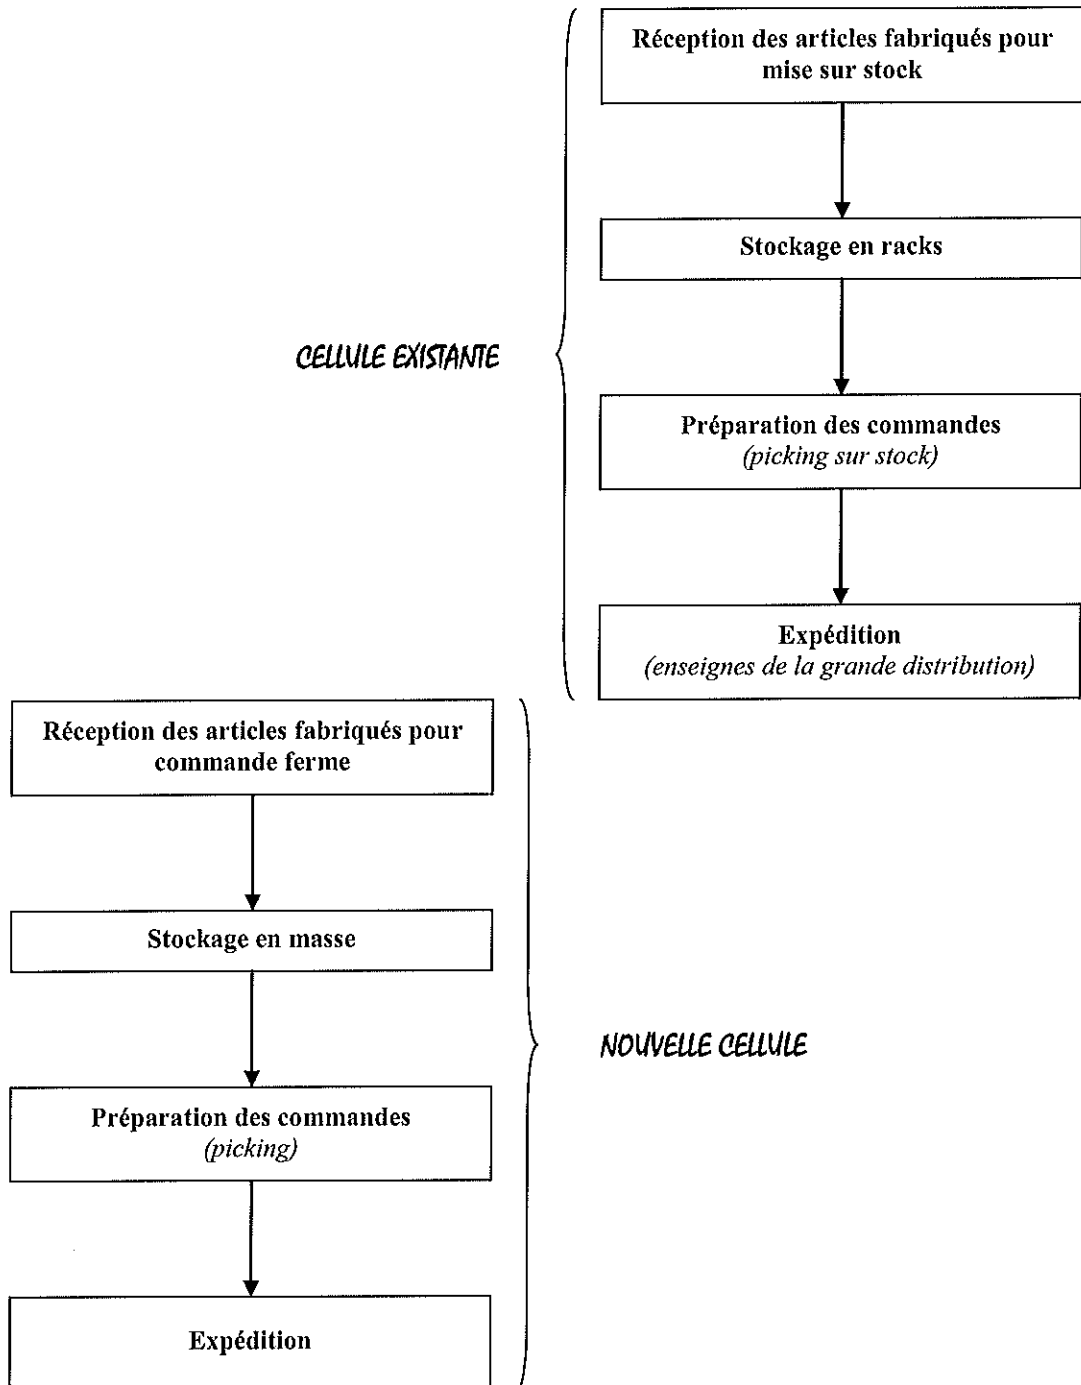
Réception des articles fabriqués pour mise sur stock

Stockage en racks

CELLULE EXISTANTE

Préparation des commandes
*(picking sur stock)*

Expédition
*(enseignes de la grande distribution)*

Réception des articles fabriqués pour commande ferme

Stockage en masse

NOUVELLE CELLULE

Préparation des commandes
*(picking)*

Expédition